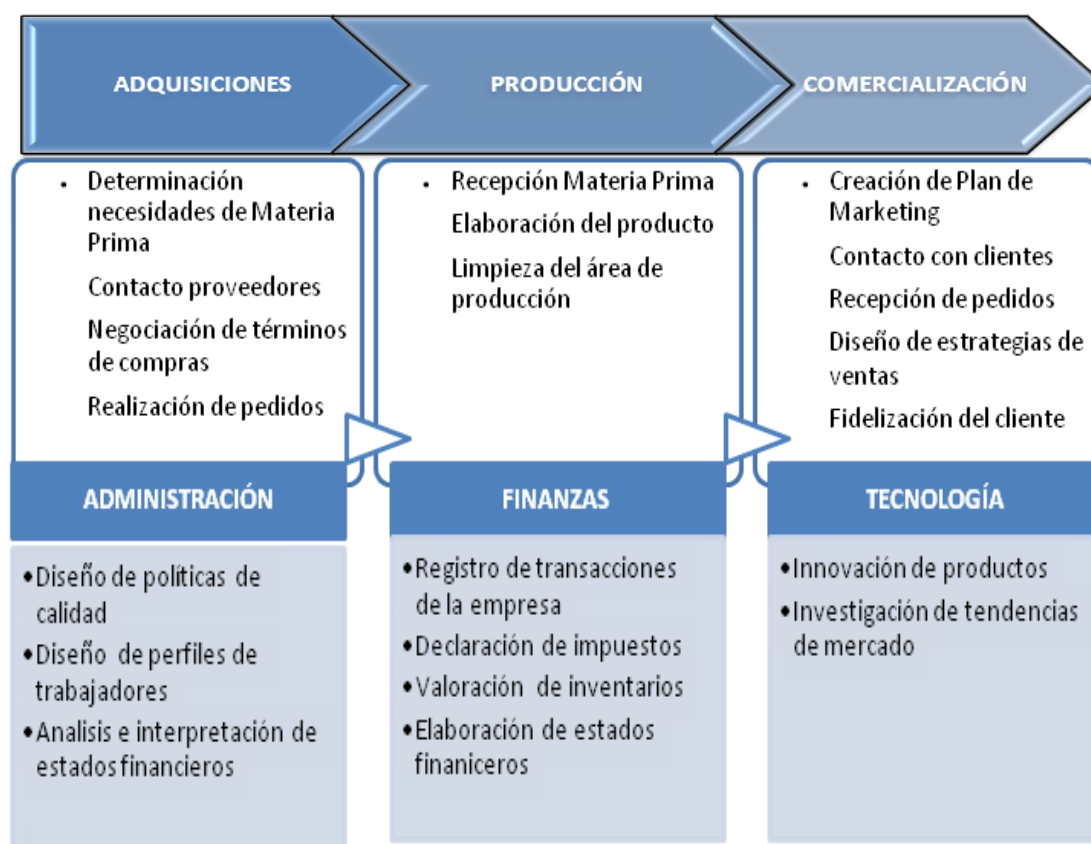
ADQUISICIONES

PRODUCCIÓN

COMERCIALIZACIÓN

- Determinación necesidades de Materia Prima
Contacto proveedores
Negociación de términos de compras
Realización de pedidos

- Recepción Materia Prima
Elaboración del producto
Limpieza del área de producción

- Creación de Plan de Marketing
Contacto con clientes
Recepción de pedidos
Diseño de estrategias de ventas
Fidelización del cliente

ADMINISTRACIÓN

- Diseño de políticas de calidad
- Diseño de perfiles de trabajadores
- Analisis e interpretación de estados financieros

FINANZAS

- Registro de transacciones de la empresa
- Declaración de impuestos
- Valoración de inventarios
- Elaboración de estados finaniceros

TECNOLOGÍA

- Innovación de productos
- Investigación de tendencias de mercado